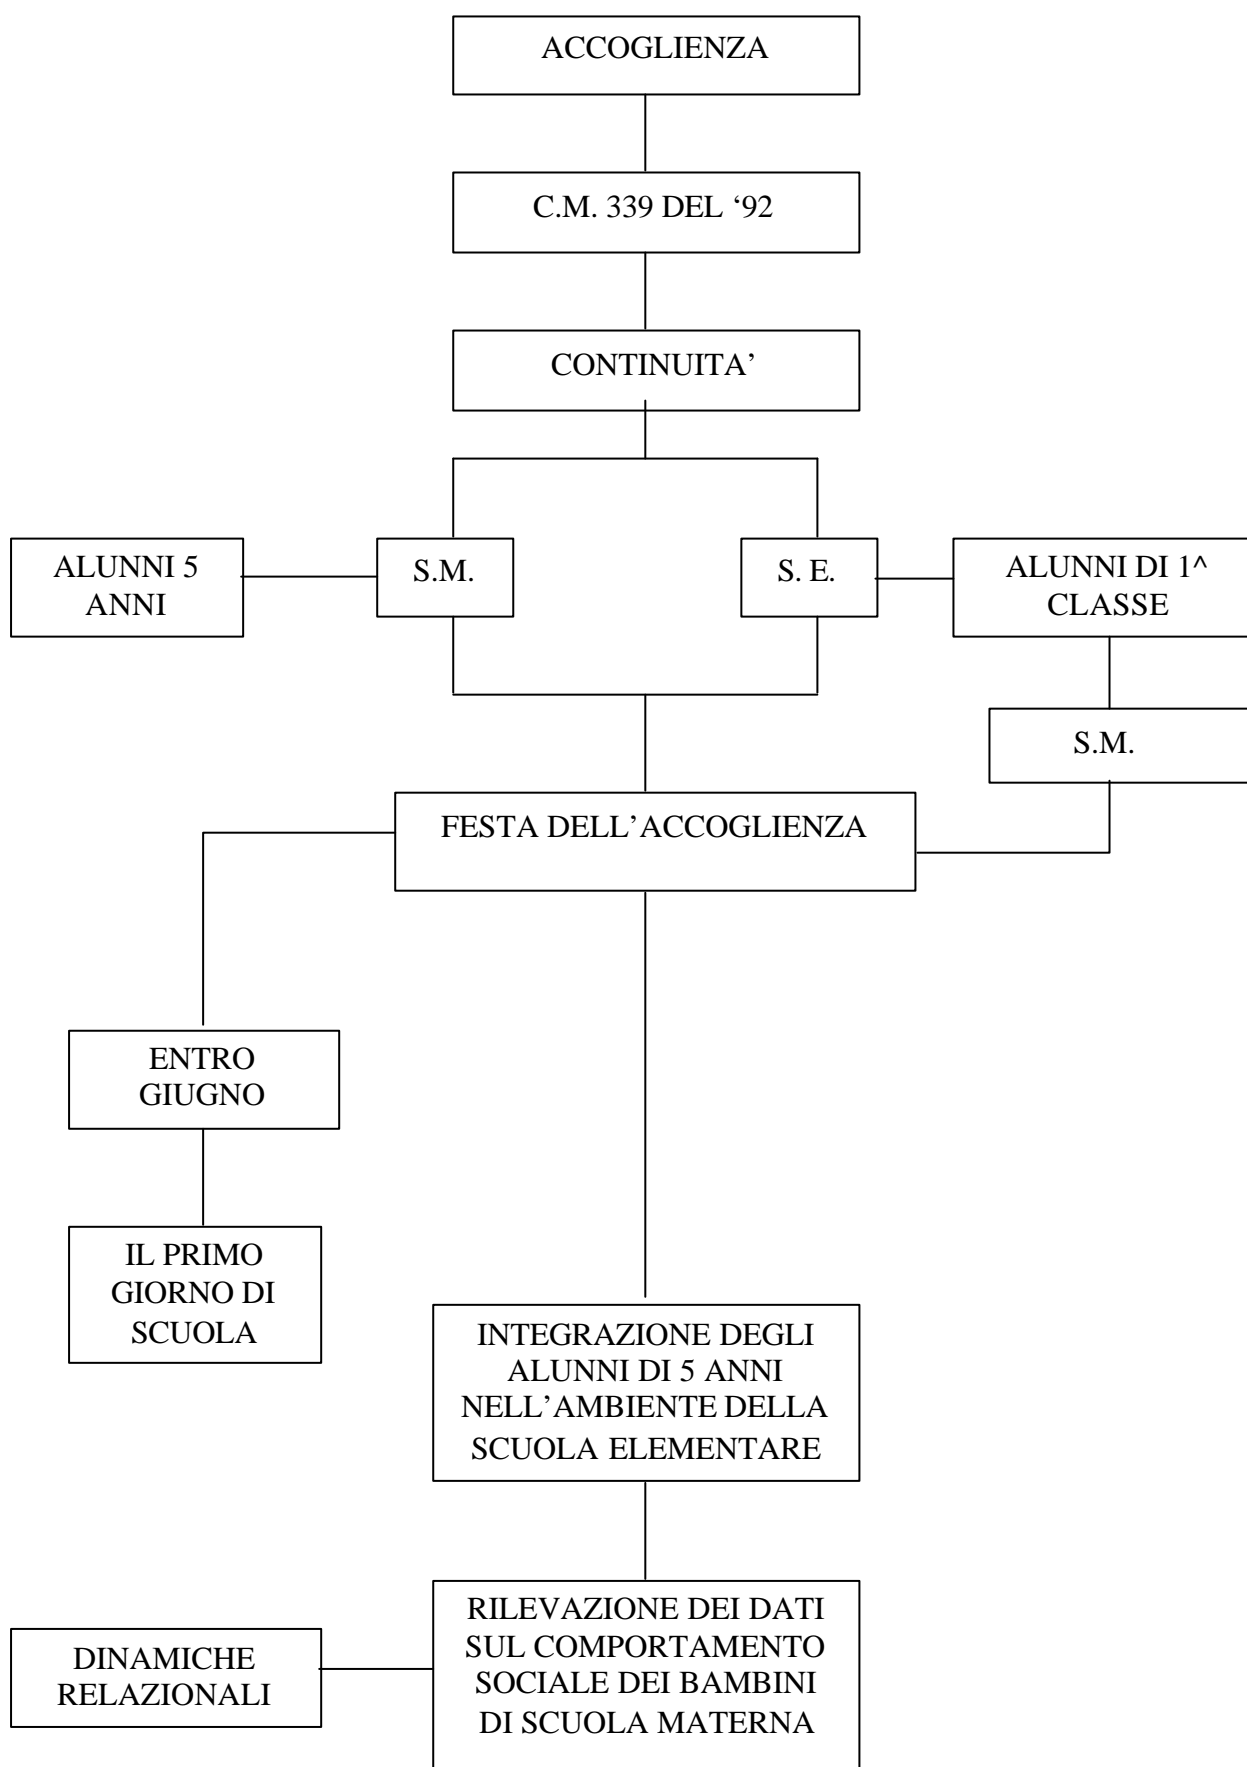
ACCOGLIENZA

C.M. 339 DEL ‘92

CONTINUITA’

ALUNNI 5 ANNI

S.M.

S. E.

ALUNNI DI 1^ CLASSE

S.M.

FESTA DELL’ACCOGLIENZA

ENTRO GIUGNO

IL PRIMO GIORNO DI SCUOLA

INTEGRAZIONE DEGLI ALUNNI DI 5 ANNI NELL’AMBIENTE DELLA SCUOLA ELEMENTARE

DINAMICHE RELAZIONALI

RILEVAZIONE DEI DATI SUL COMPORTAMENTO SOCIALE DEI BAMBINI DI SCUOLA MATERNA